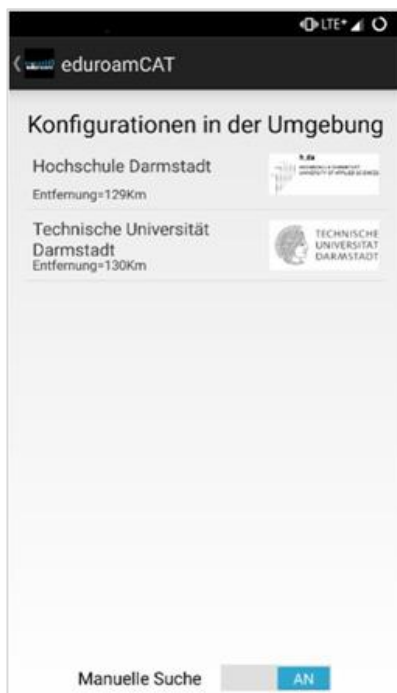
LTE

eduroamCAT

Konfigurationen in der Umgebung

Hochschule Darmstadt
Entfernung=129Km

h_da
HOCHSCHULE DARMSTADT
UNIVERSITY OF APPLIED SCIENCES

Technische Universität Darmstadt
Entfernung=130Km

TECHNISCHE
UNIVERSITÄT
DARMSTADT

Manuelle Suche AN